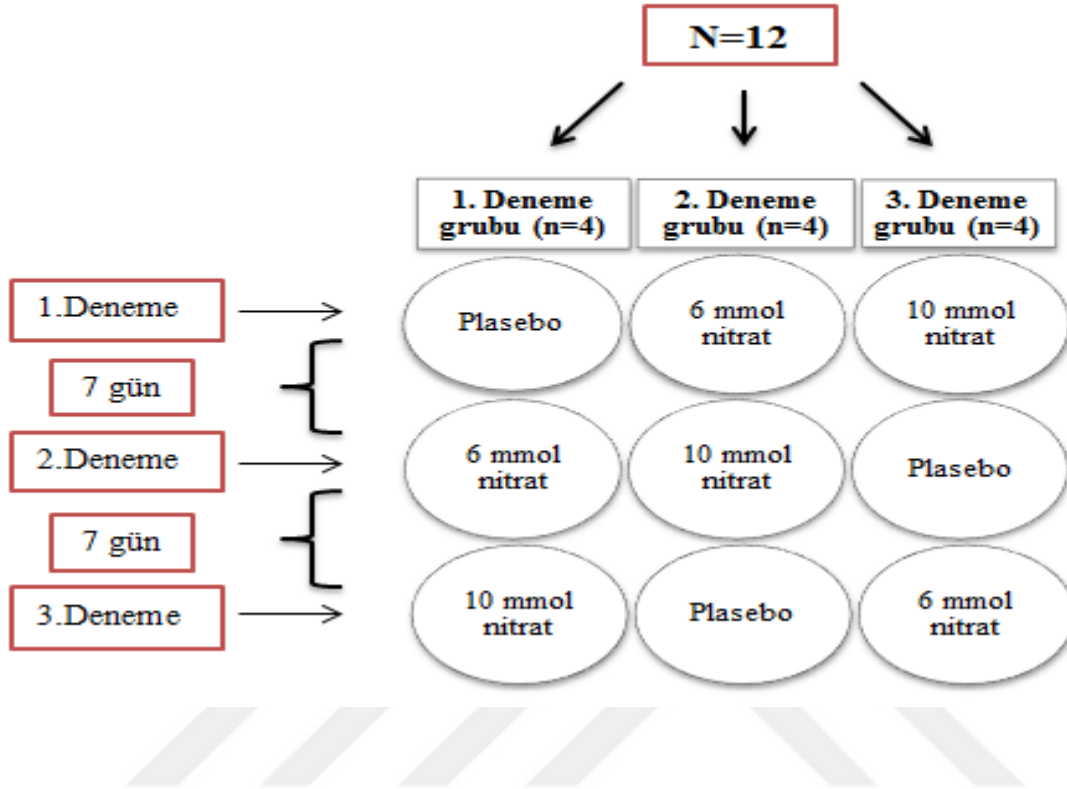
N=12

1. Deneme grubu (n=4)

2. Deneme grubu (n=4)

3. Deneme grubu (n=4)

1.Deneme

Plasebo

6 mmol nitrat

10 mmol nitrat

7 gün

2.Deneme

6 mmol nitrat

10 mmol nitrat

Plasebo

7 gün

3.Deneme

10 mmol nitrat

Plasebo

6 mmol nitrat